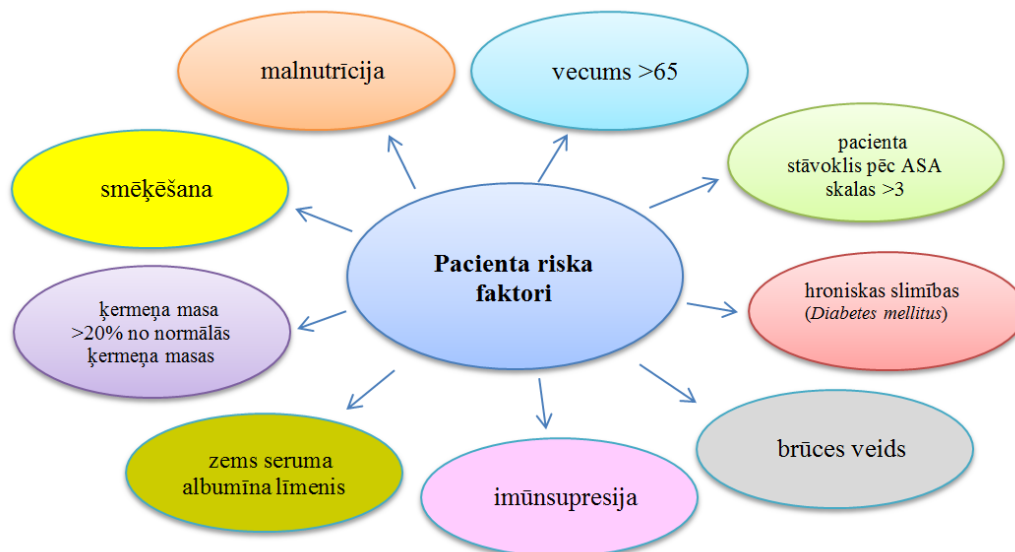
malnutrīcija

vecums >65

smēķēšana

pacienta stāvoklis pēc ASA skalas >3

Pacienta riska faktori

ķermeņa masa >20% no normālās ķermeņa masas

hroniskas slimības (*Diabetes mellitus*)

zems seruma albumīna līmenis

imūnsupresija

brūces veids